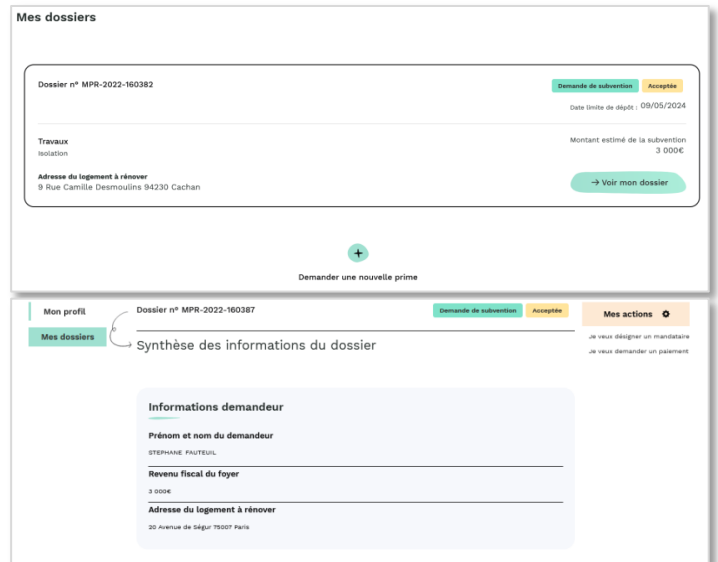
Mes dossiers

Dossier n° MPR-2022-160382

Demande de subvention

Acceptée

Date limite de dépôt : 09/05/2024

Travaux
Isolation

Montant estimé de la subvention
3 000€

Adresse du logement à rénover
9 Rue Camille Desmoulins 94230 Cachan

→ Voir mon dossier

+

Demander une nouvelle prime

Mon profil

Mes dossiers

Dossier n° MPR-2022-160387

Demande de subvention

Acceptée

Mes actions

Je veux désigner un mandataire

Je veux demander un paiement

Synthèse des informations du dossier

Informations demandeur

Prénom et nom du demandeur

STEPHANE FAUTEUIL

Revenu fiscal du foyer

3 000€

Adresse du logement à rénover

20 Avenue de Ségur 75007 Paris